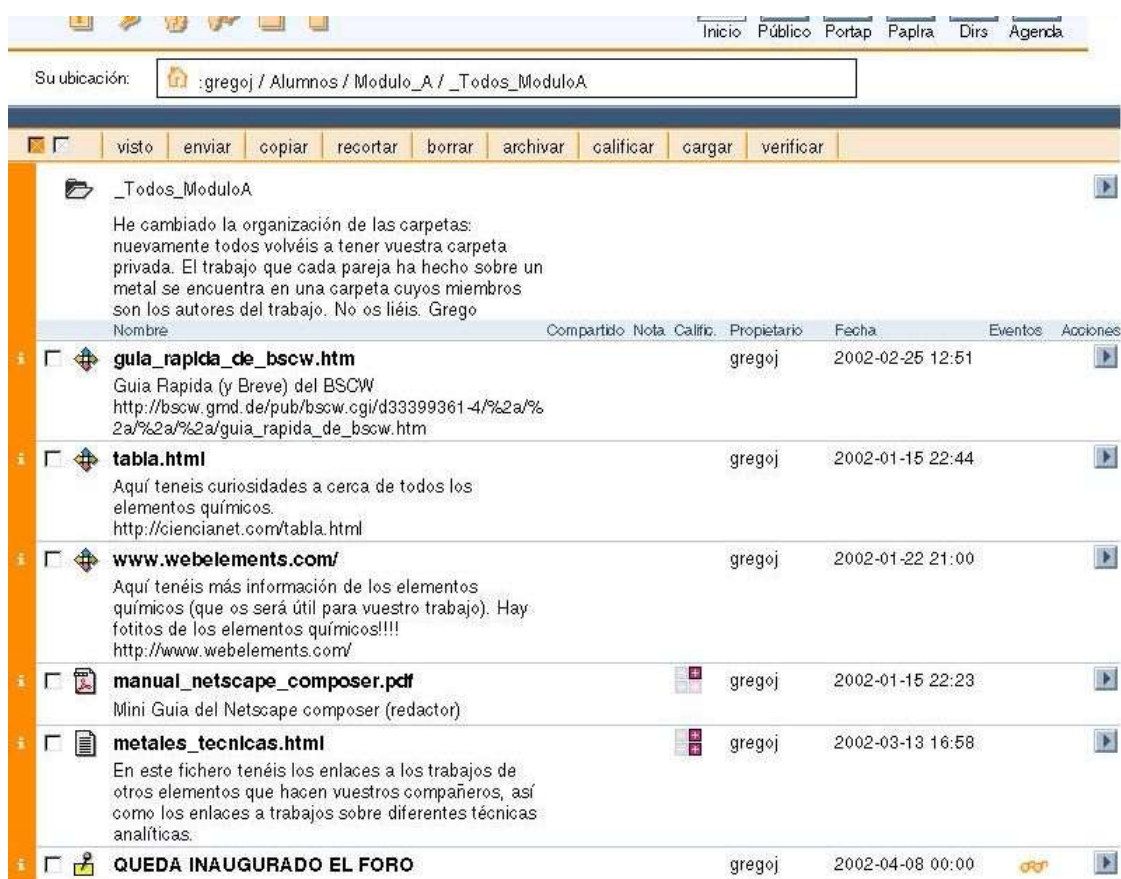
Inicio Público Portap Paplra Dirs Agenda

Su ubicación: :gregoj / Alumnos / Modulo_A / _Todos_ModuloA

visto | enviar | copiar | recortar | borrar | archivar | calificar | cargar | verificar

_Todos_ModuloA

He cambiado la organización de las carpetas: nuevamente todos volvéis a tener vuestra carpeta privada. El trabajo que cada pareja ha hecho sobre un metal se encuentra en una carpeta cuyos miembros son los autores del trabajo. No os liéis. Grego

| Nombre | Compartido | Nota | Calific. | Propietario | Fecha | Eventos | Acciones |
|---|---|---|---|---|---|---|---|
| guia_rapida_de_bscw.htm Guia Rapida (y Breve) del BSCW http://bscw.gmd.de/pub/bscw.cgi/d33399361-4/%2a/%2a/%2a/%2a/guia_rapida_de_bscw.htm | | | | gregoj | 2002-02-25 12:51 | | |
| tabla.html Aquí teneis curiosidades a cerca de todos los elementos químicos. http://ciencianet.com/tabla.html | | | | gregoj | 2002-01-15 22:44 | | |
| www.webelements.com/ Aquí tenéis más información de los elementos químicos (que os será útil para vuestro trabajo). Hay fotitos de los elementos químicos!!!! http://www.webelements.com/ | | | | gregoj | 2002-01-22 21:00 | | |
| manual_netscape_composer.pdf Mini Guia del Netscape composer (redactor) | | | | gregoj | 2002-01-15 22:23 | | |
| metales_tecnicas.html En este fichero tenéis los enlaces a los trabajos de otros elementos que hacen vuestros compañeros, así como los enlaces a trabajos sobre diferentes técnicas analíticas. | | | | gregoj | 2002-03-13 16:58 | | |
| QUEDA INAUGURADO EL FORO | | | | gregoj | 2002-04-08 00:00 | | |